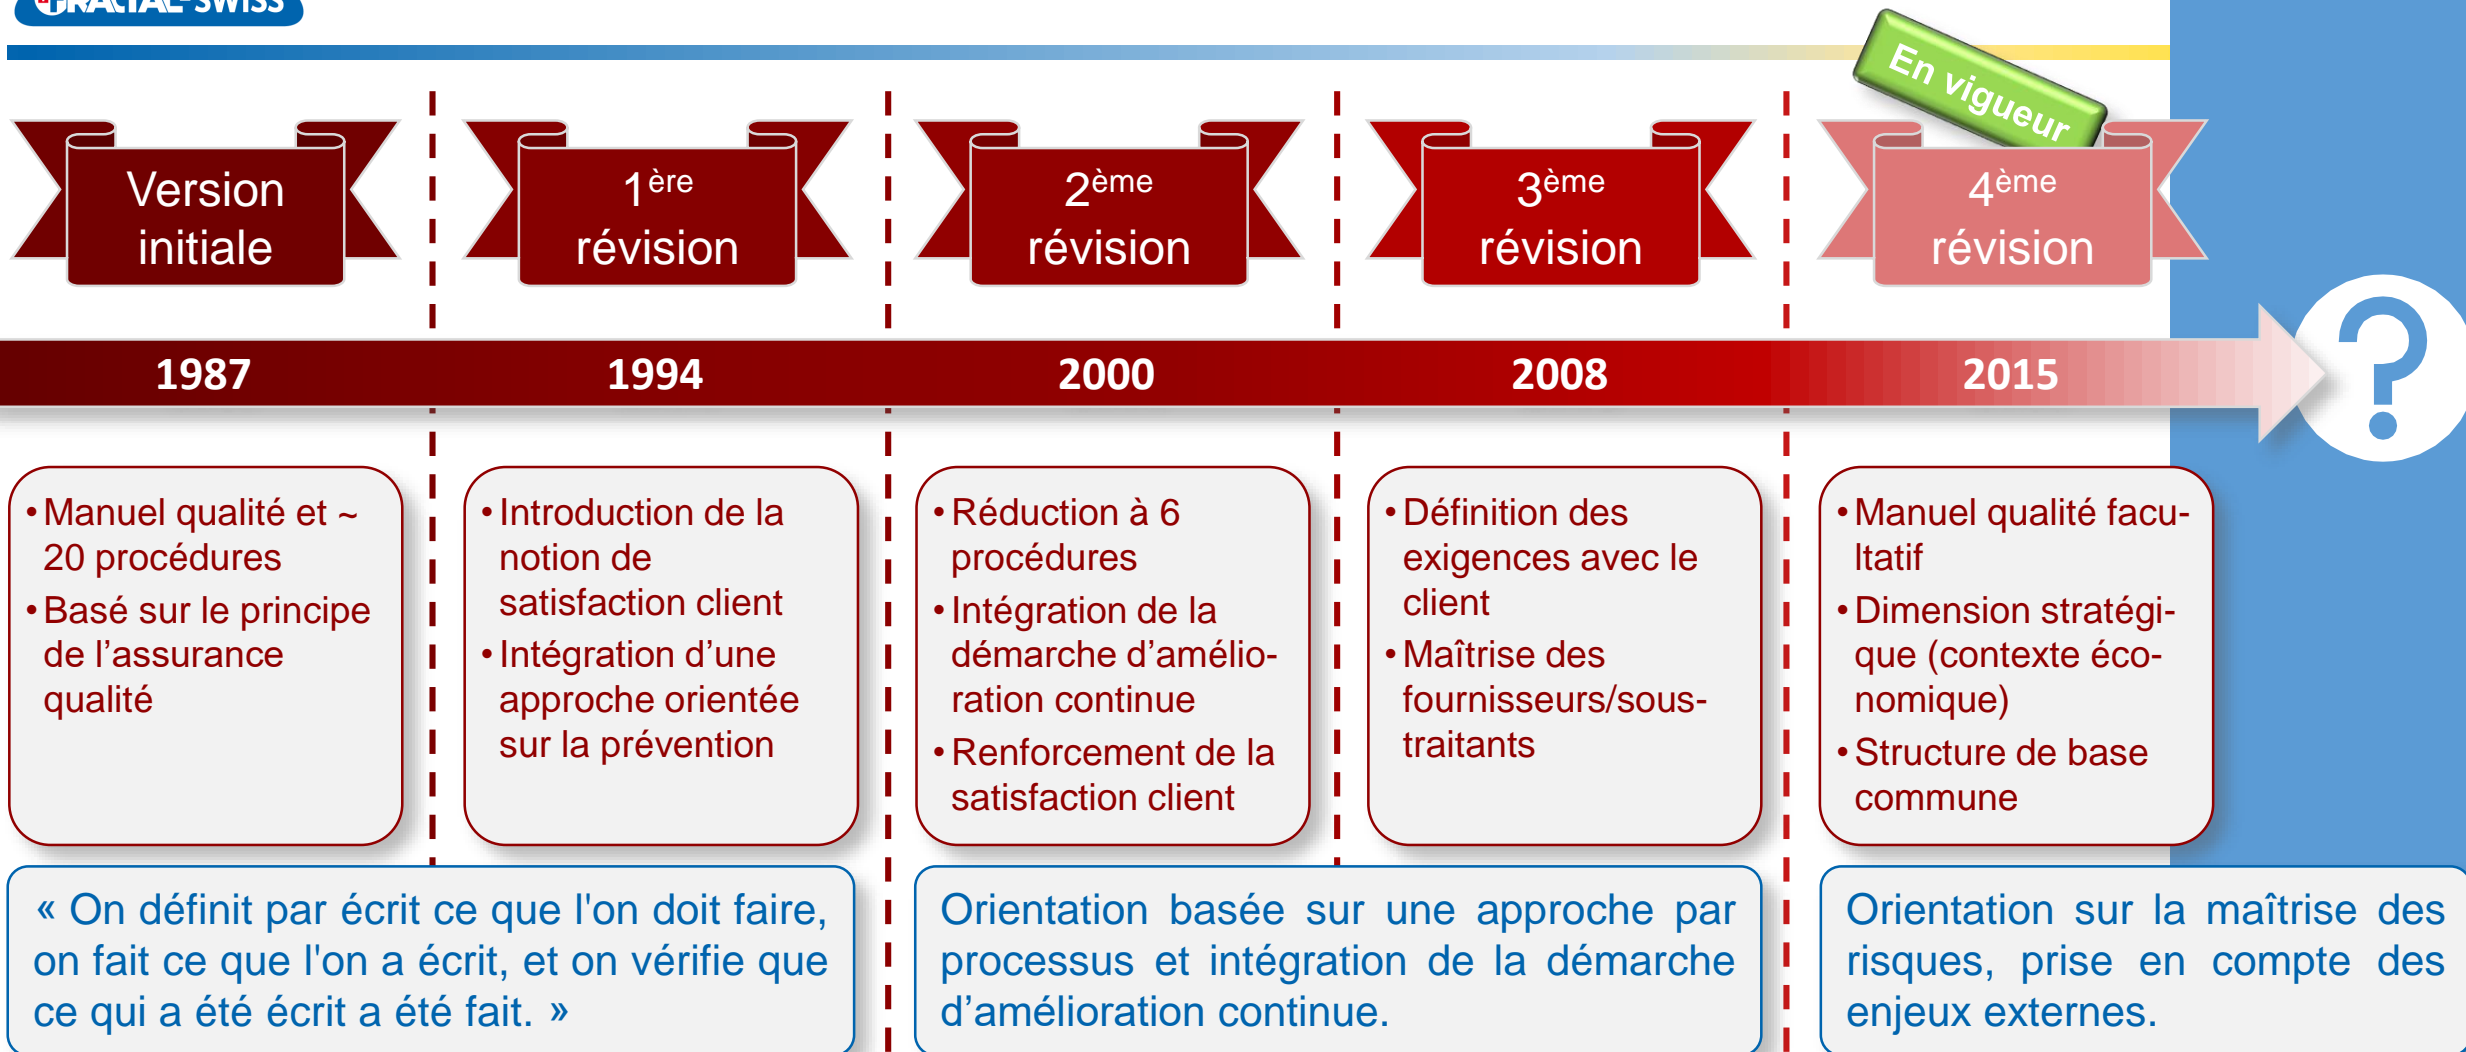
FRACTAL SWISS

En vigueur

Version initiale

$1^{ère}$ révision

$2^{ème}$ révision

$3^{ème}$ révision

$4^{ème}$ révision

1987

1994

2000

2008

2015

?

• Manuel qualité et ~ 20 procédures
• Basé sur le principe de l’assurance qualité

• Introduction de la notion de satisfaction client
• Intégration d’une approche orientée sur la prévention

• Réduction à 6 procédures
• Intégration de la démarche d’amélioration continue
• Renforcement de la satisfaction client

• Définition des exigences avec le client
• Maîtrise des fournisseurs/sous-traitants

• Manuel qualité facultatif
• Dimension stratégique (contexte économique)
• Structure de base commune

« On définit par écrit ce que l'on doit faire, on fait ce que l'on a écrit, et on vérifie que ce qui a été écrit a été fait. »

Orientation basée sur une approche par processus et intégration de la démarche d’amélioration continue.

Orientation sur la maîtrise des risques, prise en compte des enjeux externes.